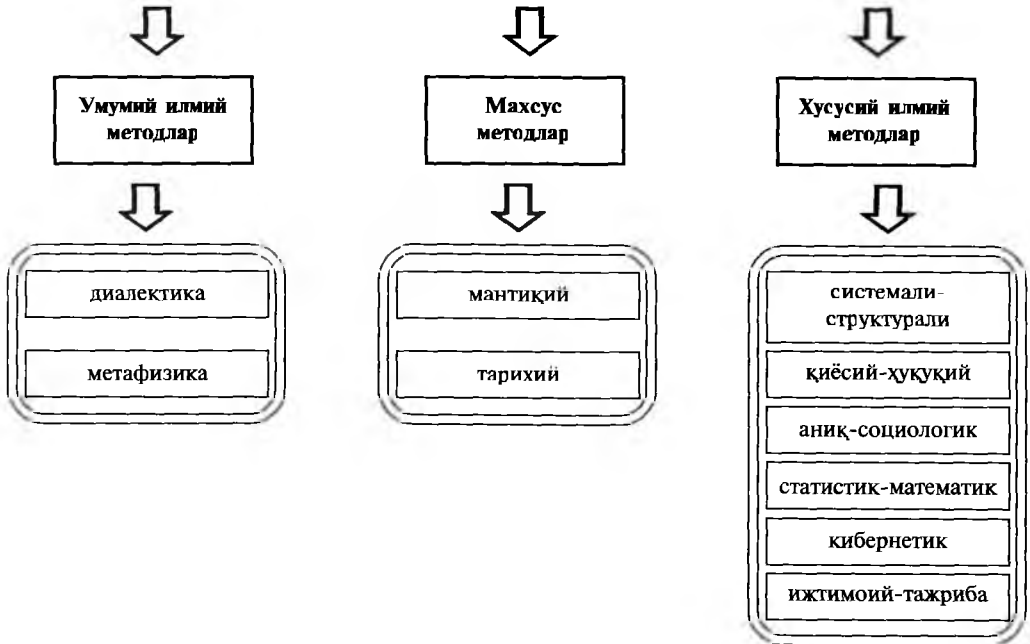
Умумий илмий методлар

диалектика

метафизика

Махсус методлар

мантиқий

тарихий

Хусусий илмий методлар

системали-структурали

қиёсий-ҳуқуқий

аниқ-социологик

статистик-математик

кибернетик

ижтимоий-тажриба